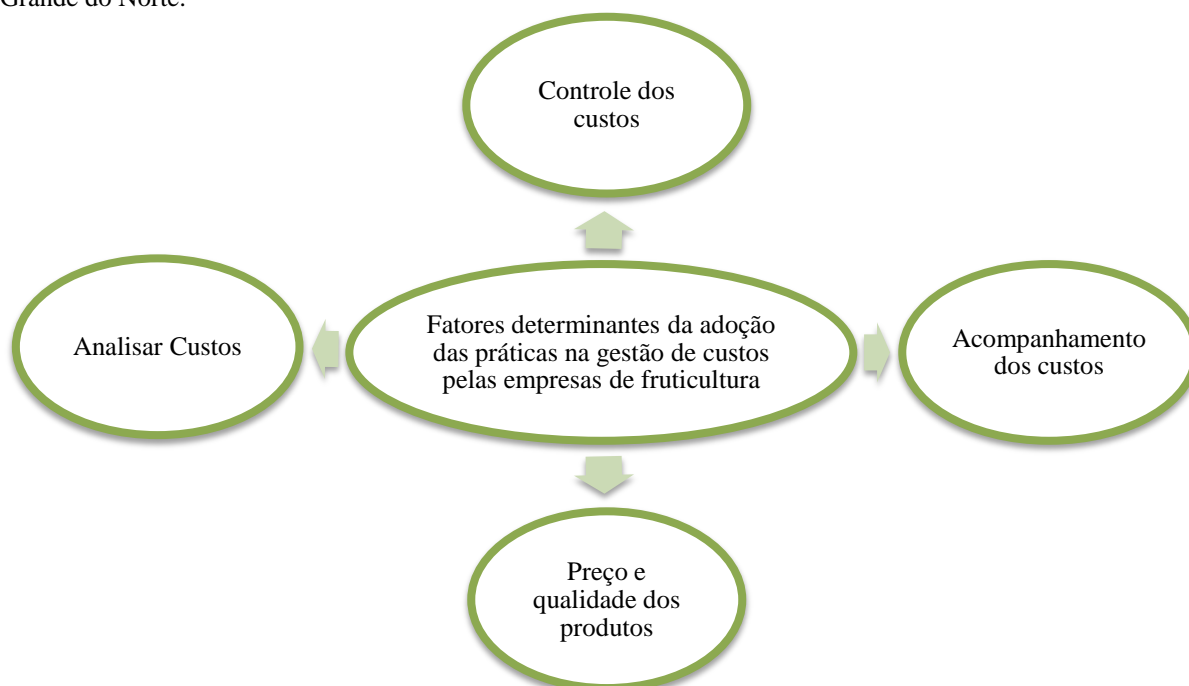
Grande do Norte.

Controle dos custos

Analisar Custos

Fatores determinantes da adoção das práticas na gestão de custos pelas empresas de fruticultura

Acompanhamento dos custos

Preço e qualidade dos produtos